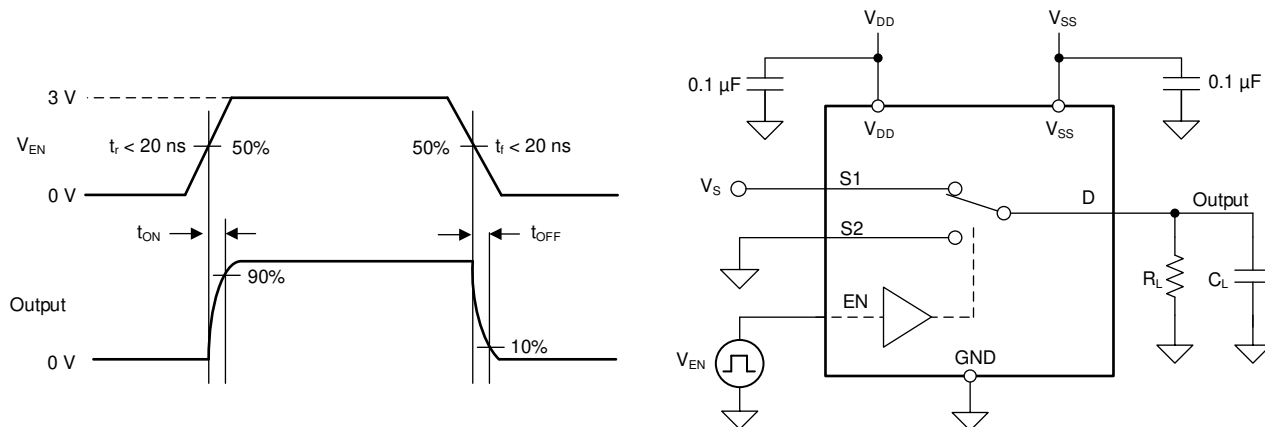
3 V

$V_{EN}$

$t_r < 20$ ns

50%

50%

$t_f < 20$ ns

0 V

$t_{ON}$

$t_{OFF}$

90%

Output

0 V

10%

$V_{DD}$

$V_{SS}$

0.1 µF

0.1 µF

$V_{DD}$

$V_{SS}$

$V_S$

S1

D

Output

S2

$R_L$

$C_L$

EN

$V_{EN}$

GND